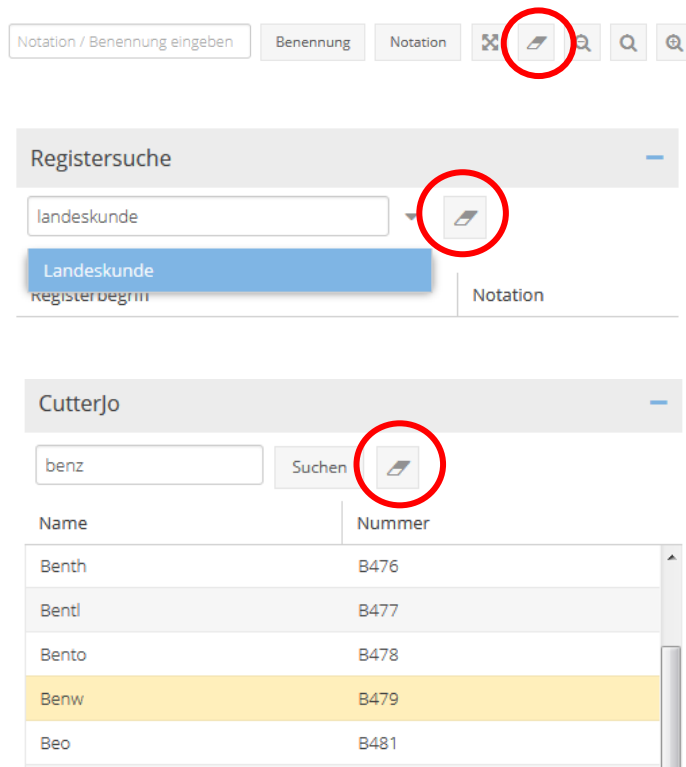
Notation / Benennung eingeben Benennung Notation

Registersuche

landeskunde

Landeskunde

Registerbegriff Notation

CutterJo

benz Suchen

| Name | Nummer |
|---|---|
| Benth | B476 |
| Bentl | B477 |
| Bento | B478 |
| Benw | B479 |
| Beo | B481 |